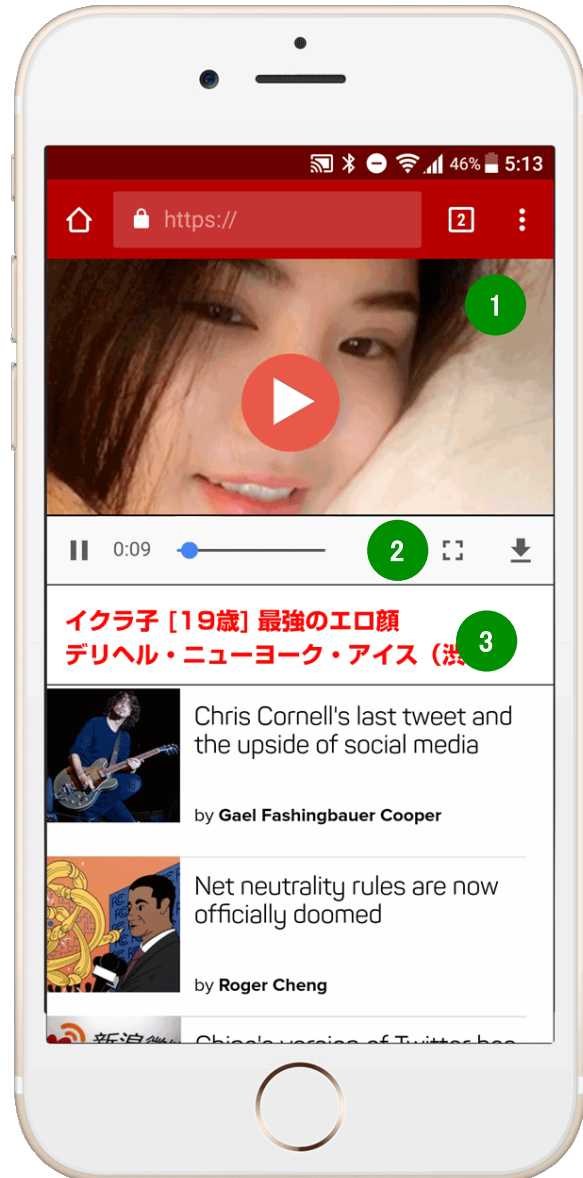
46% 5:13

https://

2

1

0:09

2

イクラ子 [19歳] 最強のエロ顔
デリヘル・ニューヨーク・アイス（渋

3

Chris Cornell's last tweet and the upside of social media

by Gael Fashingbauer Cooper

Net neutrality rules are now officially doomed

by Roger Cheng

新浪微

China's version of Twitter has